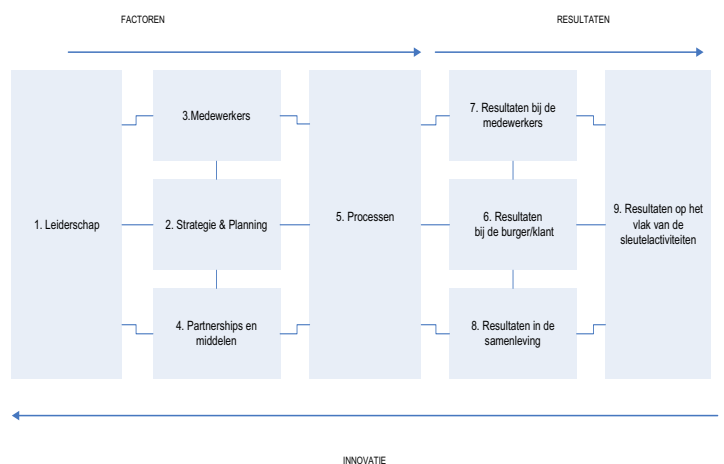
FACTOREN

RESULTATEN

1. Leiderschap

3.Medewerkers

2. Strategie & Planning

4. Partnerships en middelen

5. Processen

7. Resultaten bij de medewerkers

6. Resultaten bij de burger/klant

8. Resultaten in de samenleving

9. Resultaten op het vlak van de sleutelactiviteiten

INNOVATIE